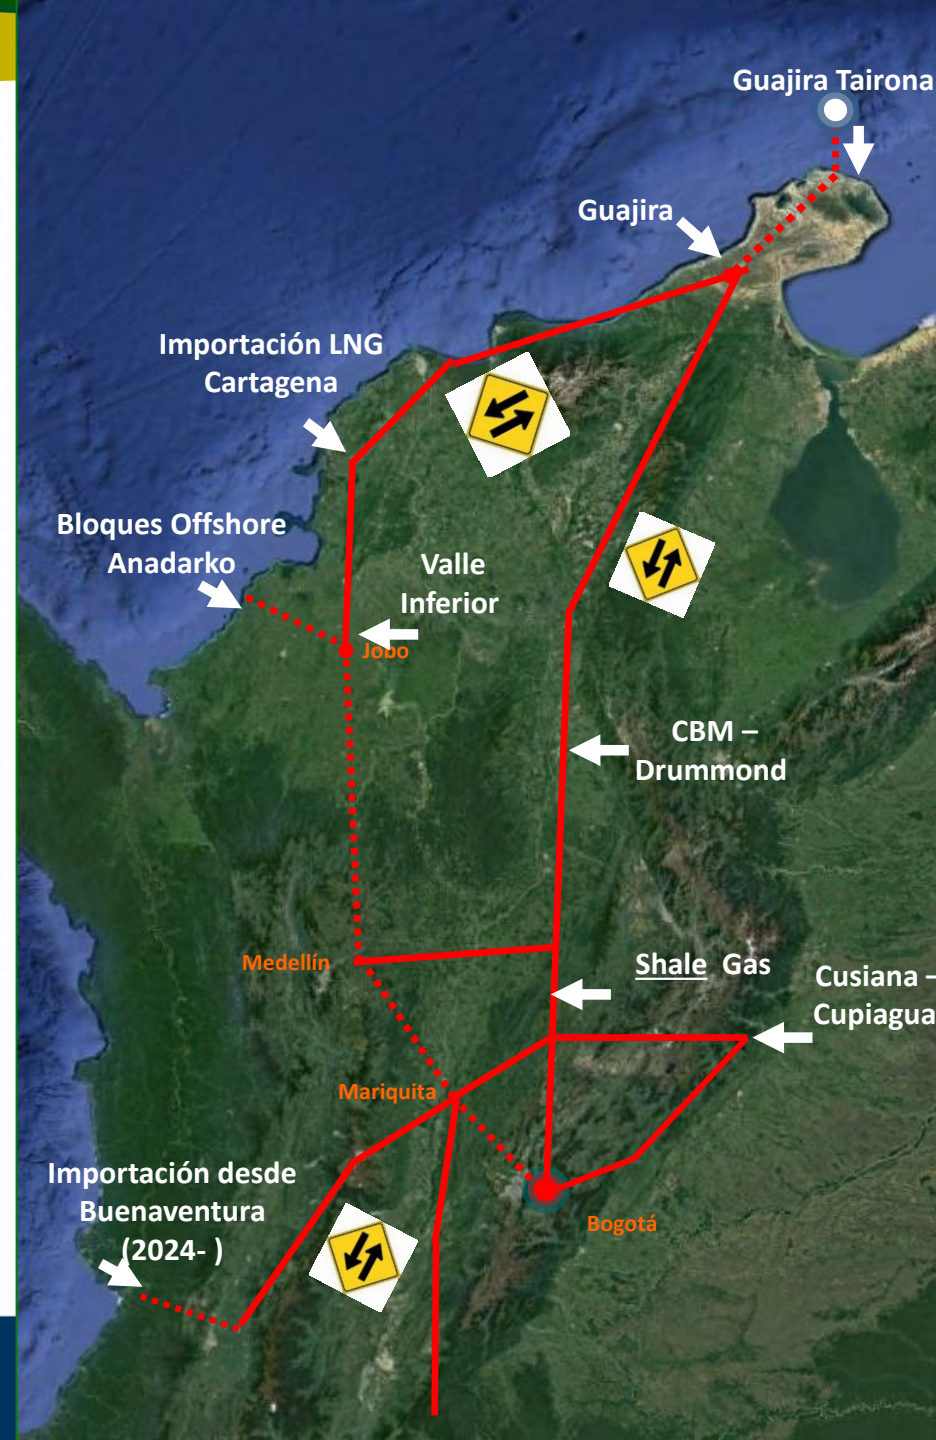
Guajira Tairona

Guajira

Importación LNG Cartagena

Bloques Offshore Anadarko

Valle Inferior

Jobo

CBM – Drummond

Medellín

Shale Gas

Cusiana – Cupiagua

Mariquita

Importación desde Buenaventura (2024- )

Bogotá